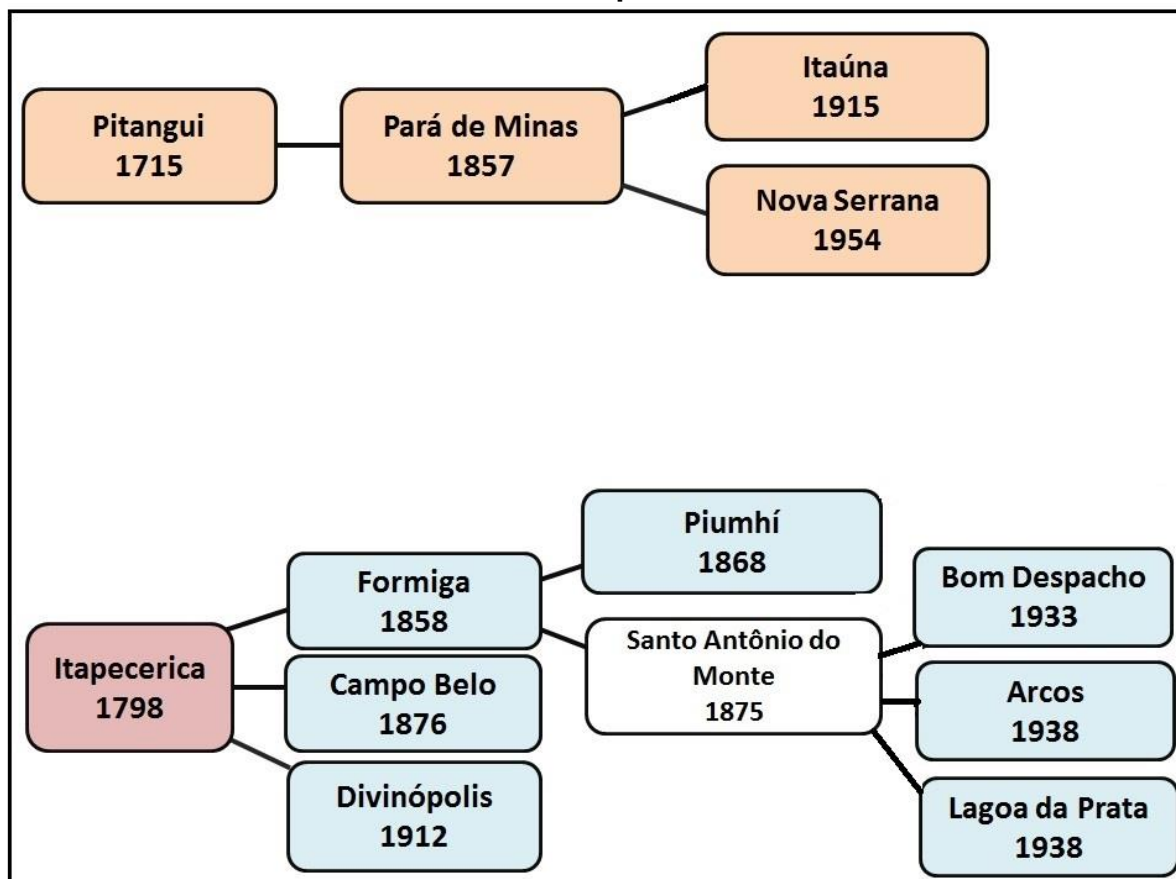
Pitangui
1715

Pará de Minas
1857

Itaúna
1915

Nova Serrana
1954

Itapecerica
1798

Formiga
1858

Piumhí
1868

Santo Antônio do Monte
1875

Bom Despacho
1933

Arcos
1938

Lagoa da Prata
1938

Campo Belo
1876

Divinópolis
1912